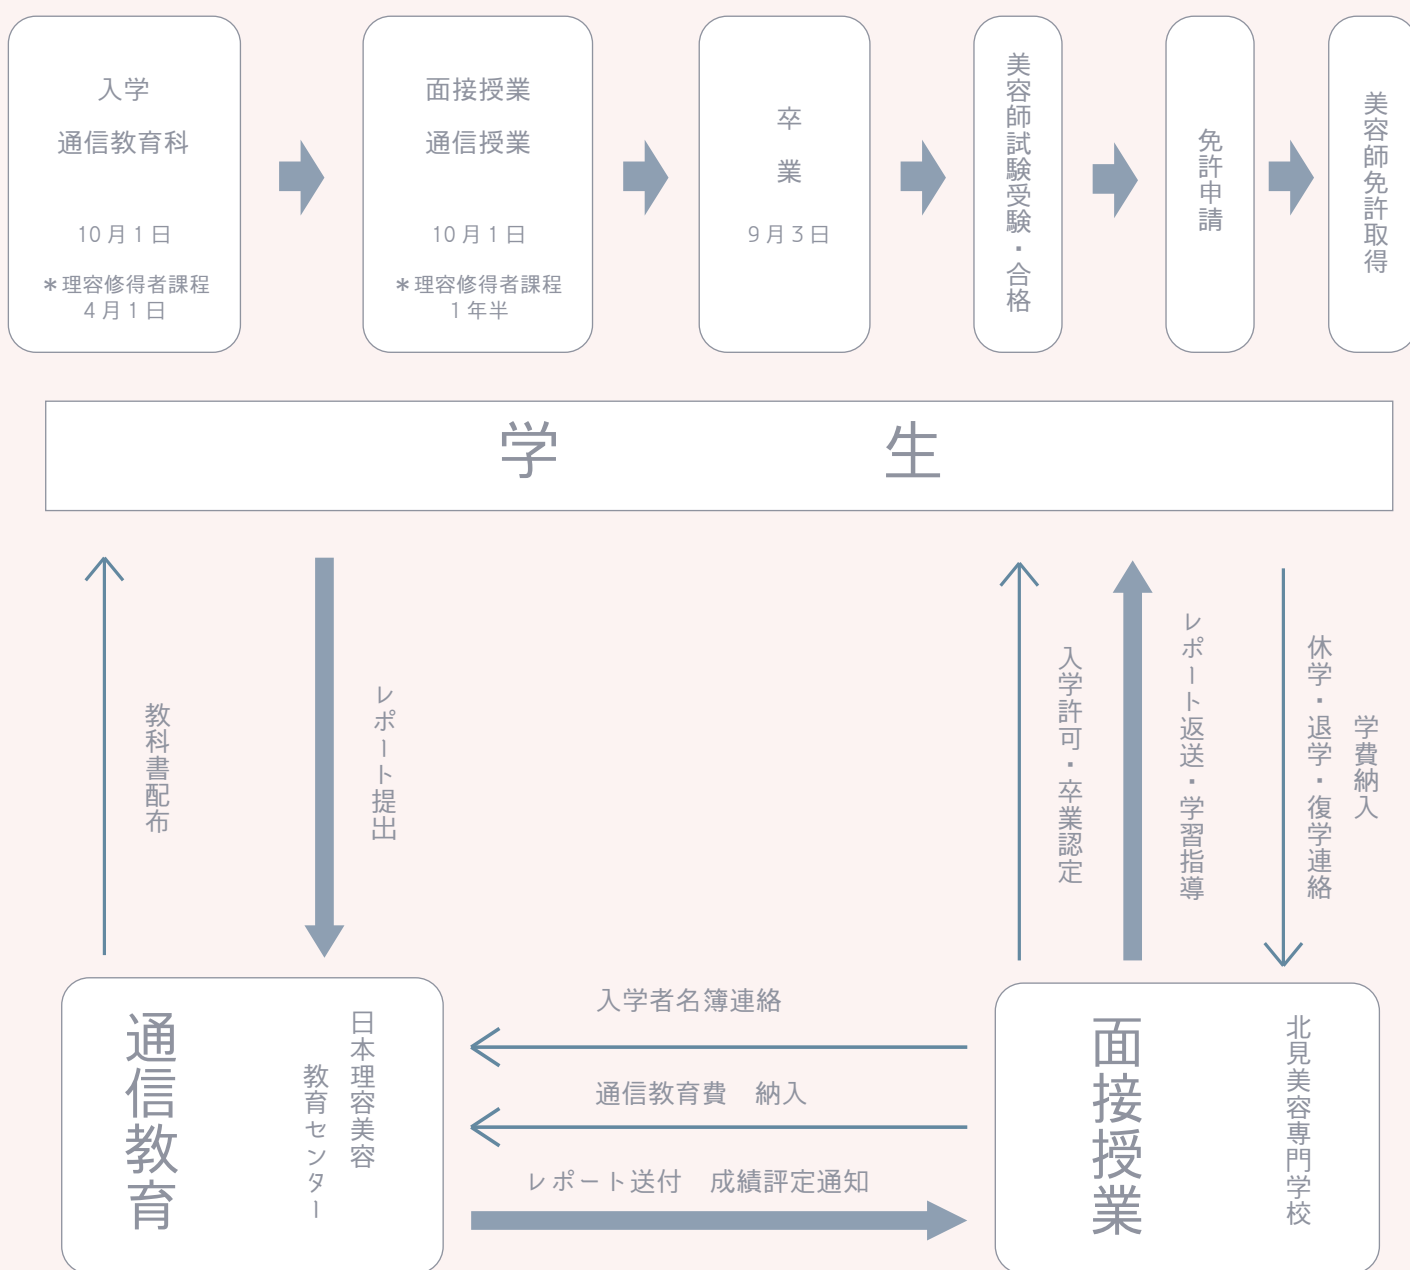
入学
通信教育科

10月1日

＊理容修得者課程
4月1日

面接授業
通信授業

10月1日

＊理容修得者課程
1年半

卒
業

9月3日

美容師試験受験・合格

免許申請

美容師免許取得

学　　　生

教科書配布

レポート提出

入学許可・卒業認定

レポート返送・学習指導

休学・退学・復学連絡

学費納入

通信教育

日本理容美容
教育センター

入学者名簿連絡

通信教育費　納入

レポート送付　成績評定通知

面接授業

北見美容専門学校